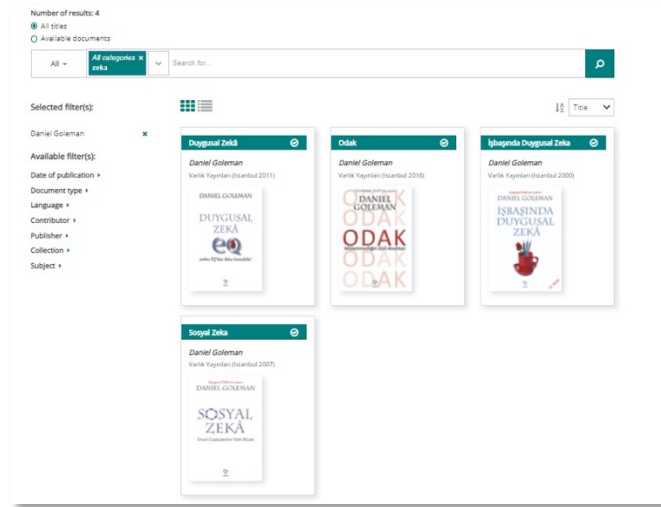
Number of results: 4

All titles

Available documents

All

All categories ×
zeka

Search for...

Selected filter(s):

Title

Daniel Goleman ×

Available filter(s):

Date of publication

Document type

Language

Contributor

Publisher

Collection

Subject

Duygusal Zekâ

Daniel Goleman

Varlık Yayınları (Istanbul 2011)

DANIEL GOLEMAN

DUYGUSAL ZEKÂ

eq

Odak

Daniel Goleman

Varlık Yayınları (Istanbul 2016)

DANIEL GOLEMAN

ODAK

İşbaşında Duygusal Zeka

Daniel Goleman

Varlık Yayınları (Istanbul 2000)

DANIEL GOLEMAN

İŞBAŞINDA DUYGUSAL ZEKÂ

Sosyal Zeka

Daniel Goleman

Varlık Yayınları (Istanbul 2007)

DANIEL GOLEMAN

SOSYAL ZEKÂ